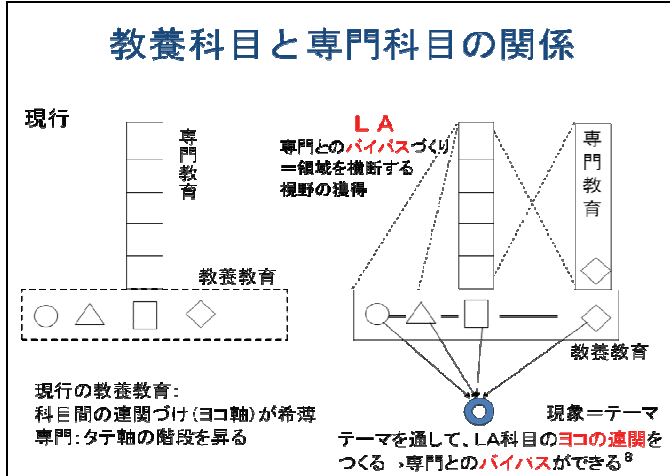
教養科目と専門科目の関係

現行

専門教育

教養教育

LA
専門とのバイパスづくり
＝領域を横断する
視野の獲得

専門教育

教養教育

現行の教養教育:
科目間の連関づけ(ヨコ軸)が希薄
専門:タテ軸の階段を昇る

現象＝テーマ

テーマを通して、LA科目のヨコの連関をつくる ›専門とのバイパスができる 8